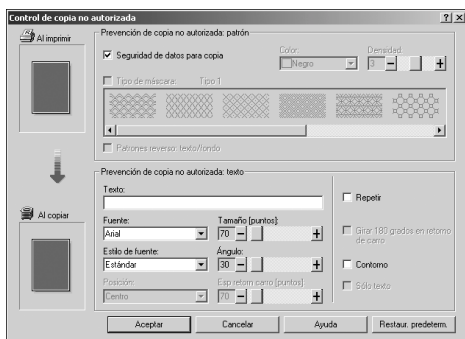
Control de copia no autorizada

?

Al imprimir

Prevención de copia no autorizada: patrón

Seguridad de datos para copia

Color:

Negro

Densidad:

3

Tipo de máscara:

Tipo 1

Patrones reverso: texto/fondo

Al copiar

Prevención de copia no autorizada: texto

Texto:

Fuente:

Arial

Tamaño [puntos]:

70

Estilo de fuente:

Estándar

Ángulo:

30

Posición:

Centro

Esp.retorn.carro [puntos]:

70

Repetir

Girar 180 grados en retorno de carro

Contorno

Sólo texto

Aceptar

Cancelar

Ayuda

Restaur. predeterm.